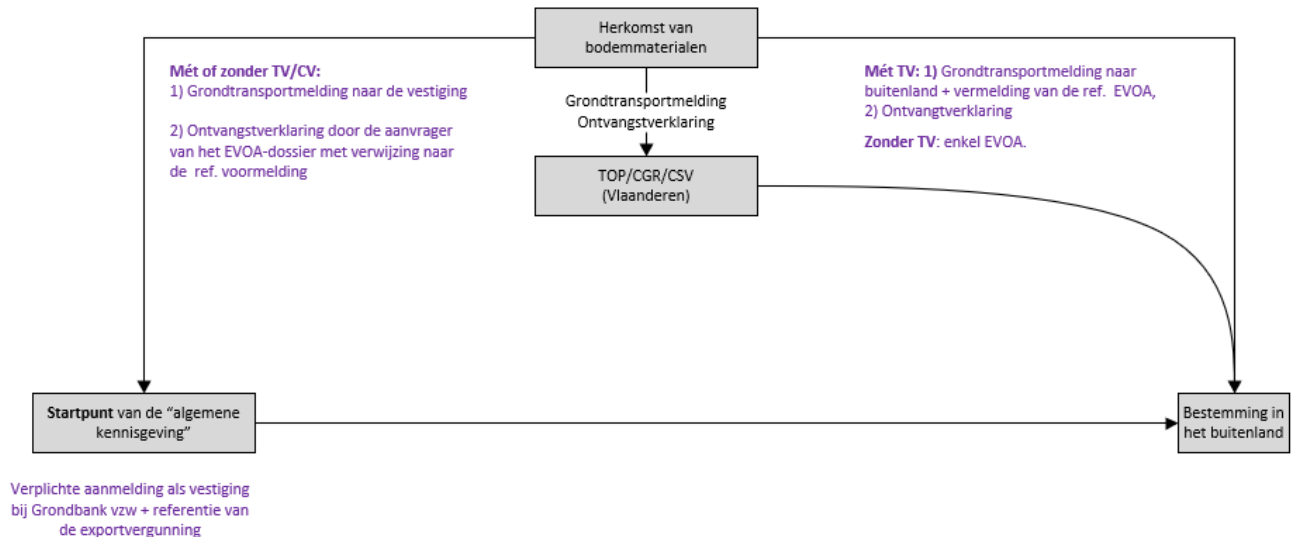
Herkomst van bodemmaterialen

Mét of zonder TV/CV:
1) Grondtransportmelding naar de vestiging

2) Ontvangstverklaring door de aanvrager van het EVOA-dossier met verwijzing naar de ref. voormelding

Grondtransportmelding
Ontvangstverklaring

TOP/CGR/CSV (Vlaanderen)

Mét TV: 1) Grondtransportmelding naar buitenland + vermelding van de ref. EVOA,
2) Ontvangstverklaring

Zonder TV: enkel EVOA.

Startpunt van de "algemene kennisgeving"

Bestemming in het buitenland

Verplichte aanmelding als vestiging bij Grondbank vzw + referentie van de exportvergunning